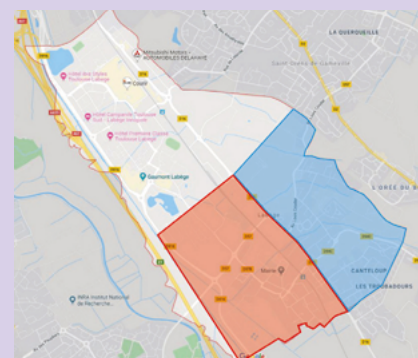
LA QUEROUILLE
Mitsubishi Motors - AUTOMOBILES DELAHAYE
Hôtel Ibis Styles Toulouse Labège
Cosmi
Hôtel Campanile Toulouse Sud - Labège Innopole
Hôtel Première Classe Toulouse Labège
Gaumont Labège
Labège
Mairie
L'ORÉE DU B
CANTELOUP
LES TROUBADOURS
INRA Institut National de Recherche...